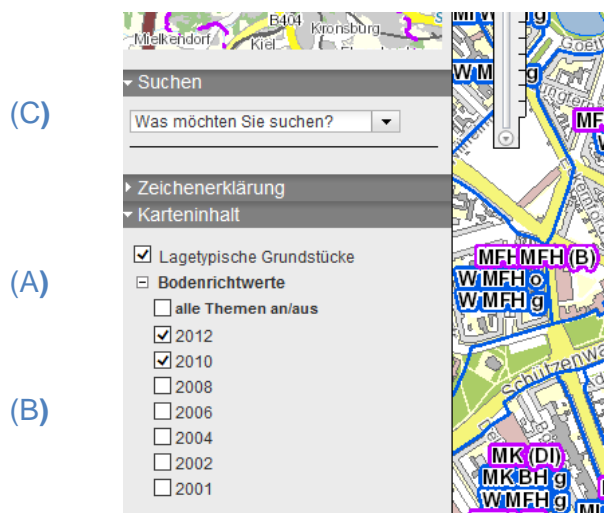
Mielkendorf B404 Kiel Kronsburg

(C)

▾ Suchen

Was möchten Sie suchen? ▾

▸ Zeichenerklärung

▾ Karteninhalt

(A)

☑ Lagetypische Grundstücke

⊟ Bodenrichtwerte

☐ alle Themen an/aus

☑ 2012

☑ 2010

(B)

☐ 2008

☐ 2006

☐ 2004

☐ 2002

☐ 2001

W M g

W M g

Goet

MF

W

MFH MFH (B)

W MFH o

W MFH g

Schulzenw

MK (DI)

MK BH g

W MFH g